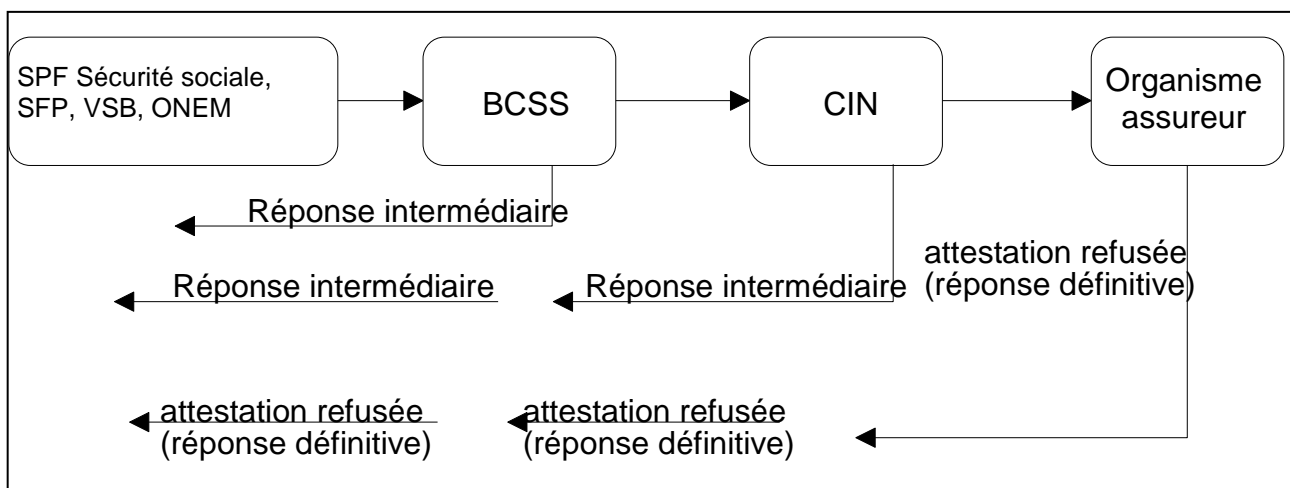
SPF Sécurité sociale, SFP, VSB, ONEM

BCSS

CIN

Organisme assureur

Réponse intermédiaire

attestation refusée (réponse définitive)

Réponse intermédiaire

Réponse intermédiaire

attestation refusée (réponse définitive)

attestation refusée (réponse définitive)